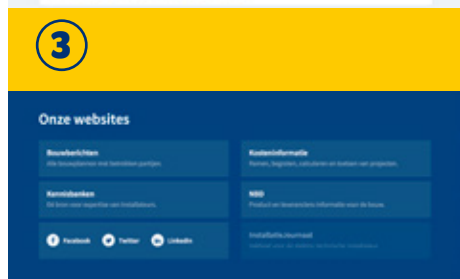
3

Onze websites

Bouwberichten
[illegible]

Kosteninformatie
Ramen, begroten, calculeren en beheren van projecten.

Kennisbanken
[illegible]

NBD
Product en bouwtechnische informatie voor de bouw.

Facebook Twitter LinkedIn

InstallatieJournaal
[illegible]